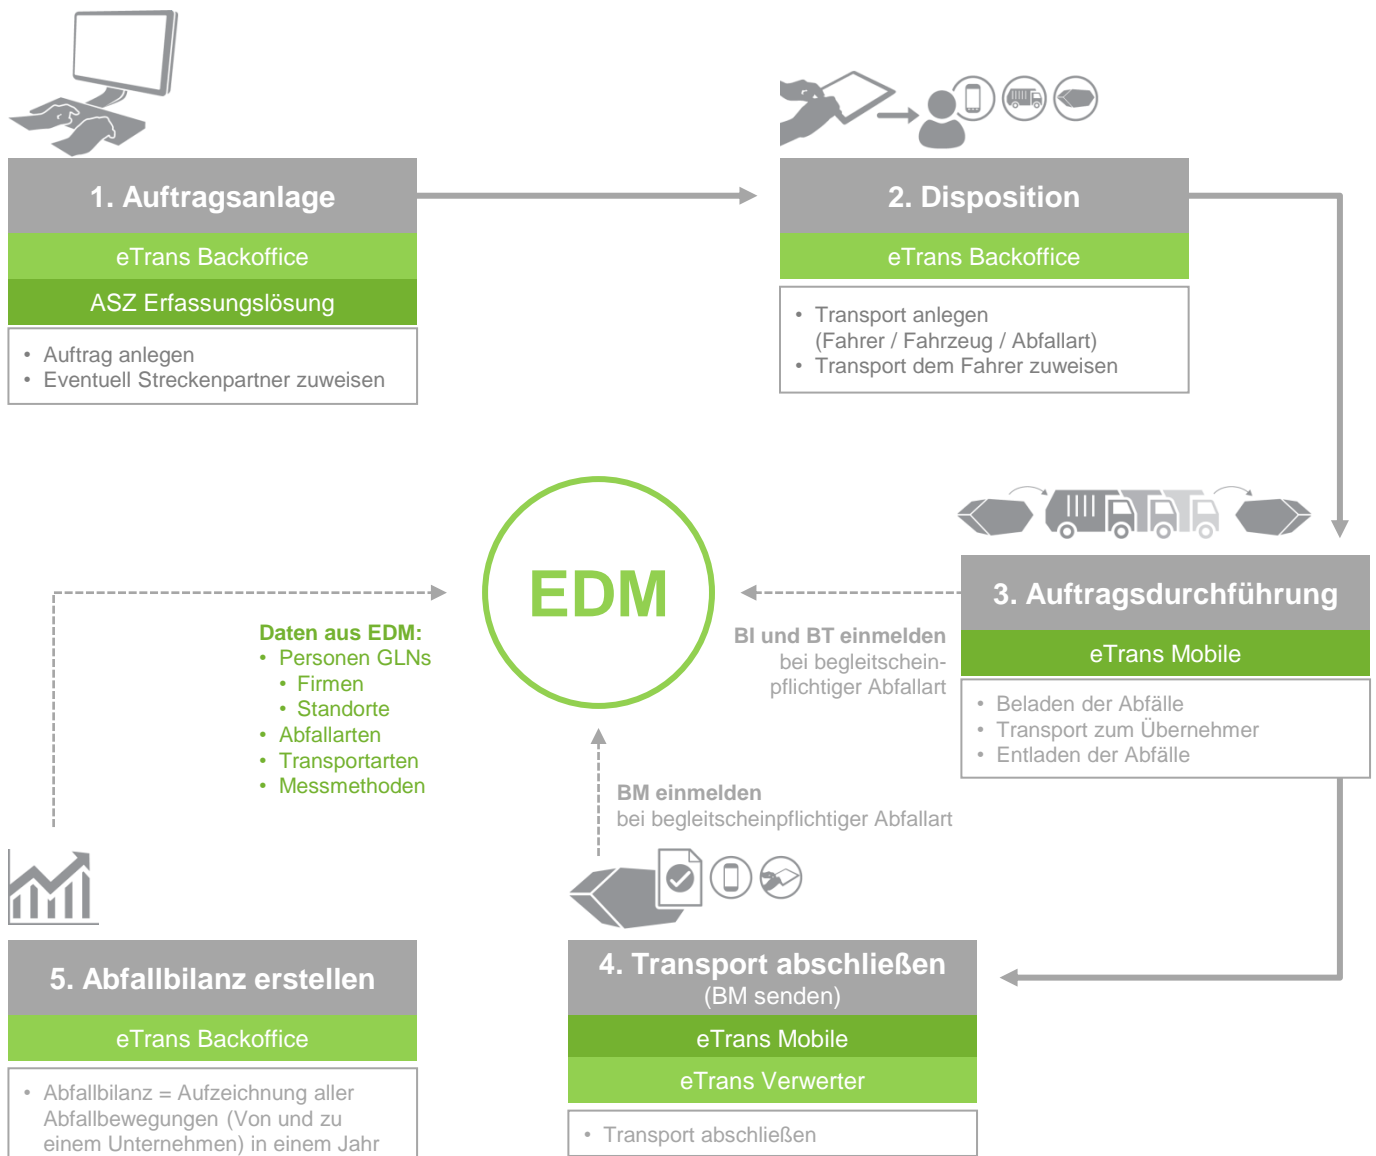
1. Auftragsanlage

eTrans Backoffice

ASZ Erfassungslösung

• Auftrag anlegen
• Eventuell Streckenpartner zuweisen

2. Disposition

eTrans Backoffice

• Transport anlegen (Fahrer / Fahrzeug / Abfallart)
• Transport dem Fahrer zuweisen

EDM

Daten aus EDM:
• Personen GLNs
• Firmen
• Standorte
• Abfallarten
• Transportarten
• Messmethoden

BI und BT einmelden
bei begleitscheinpflichtiger Abfallart

3. Auftragsdurchführung

eTrans Mobile

• Beladen der Abfälle
• Transport zum Übernehmer
• Entladen der Abfälle

BM einmelden
bei begleitscheinpflichtiger Abfallart

5. Abfallbilanz erstellen

eTrans Backoffice

• Abfallbilanz = Aufzeichnung aller Abfallbewegungen (Von und zu einem Unternehmen) in einem Jahr

4. Transport abschließen
(BM senden)

eTrans Mobile

eTrans Verwerter

• Transport abschließen